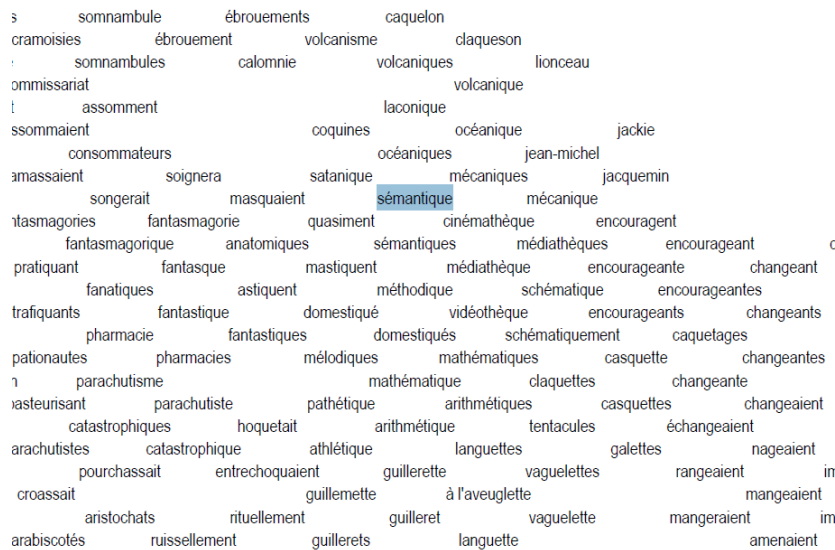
s somnambule ébrouements caquelon
cramoisies ébrouement volcanisme claqueson
somnambules calomnie volcaniques lionceau
ommissariat volcanique
assomment laconique
ssommaient coquines océanique jackie
consommateurs océaniques jean-michel
amassaient soignera satanique mécaniques jacquemin
songerait masquaient sémantique mécanique
tasmagories fantasmagorie quasiment cinémathèque encouragent
fantasmagorique anatomiques sémantiques médiathèques encourageant
pratiquant fantasque mastiquent médiathèque encourageante changeant
fanatiques astiquent méthodique schématique encourageantes
trafiquants fantastique domestiqué vidéothèque encourageants changeants
pharmacie fantastiques domestiqués schématiquement caquetages
pationautes pharmacies mélodiques mathématiques casquette changeantes
parachutisme mathématique claquettes changeante
pasteurisant parachutiste pathétique arithmétiques casquettes changeaient
catastrophiques hoquetait arithmétique tentacules échangeaient
arachutistes catastrophique athlétique languettes galettes nageaient
pourchassait entrechoquaient guillerette vaguelettes rangeaient
croassait guillemette à l'aveuglette mangeaient
aristochats rituellement guilleret vaguelette mangeraient
arabiscotés ruissellement guillerets languette amenaient